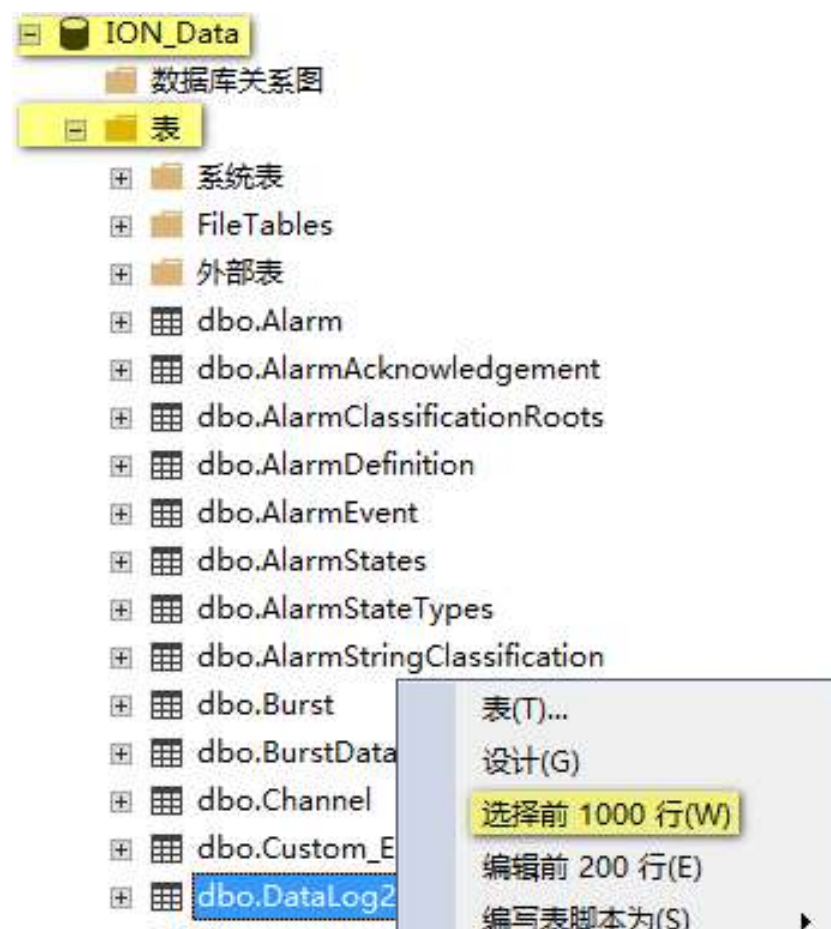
ION_Data
数据库关系图
表
系统表
FileTables
外部表
dbo.Alarm
dbo.AlarmAcknowledgement
dbo.AlarmClassificationRoots
dbo.AlarmDefinition
dbo.AlarmEvent
dbo.AlarmStates
dbo.AlarmStateTypes
dbo.AlarmStringClassification
dbo.Burst
dbo.BurstData
dbo.Channel
dbo.Custom_E
dbo.DataLog2

表(T)...
设计(G)
选择前 1000 行(W)
编辑前 200 行(E)
编写表脚本为(S)